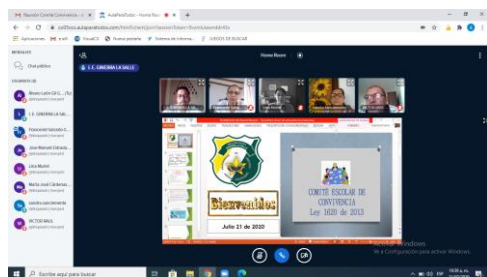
Reunión Comité Convivencia ×
AulaPlanDuka - Home Ro ×
+
Aplicaciones
Gmail
EduCO
Nuevo pestaña
Sistema de Informa...
JUEGOS DE BUSCAR
MENSAJES
Chat público
USUARIOS (8)
I. E. CINERMA LA SALLE
Home Room
I. E. CINERMA LA SALLE
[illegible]
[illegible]
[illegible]
Jose Manuel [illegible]
Lina Muriel
María José Cárdenas
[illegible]
VICTOR RAUL
Bienvenidos
Julio 21 de 2020
COMITÉ ESCOLAR DE CONVIVENCIA Ley 1620 de 2013
Activar Windows
Ve a Configuración para activar Windows.
Escribe aquí para buscar